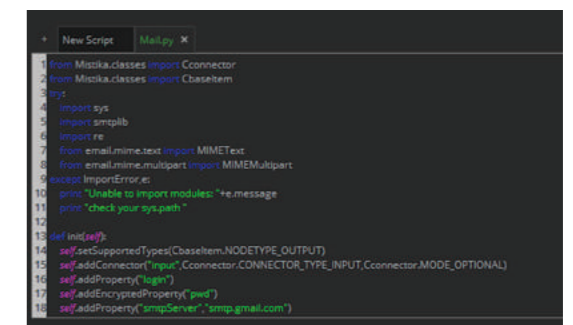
+ New Script Mail.py ✕

1 from Mistika.classes import Cconnector
2 from Mistika.classes import CbaseItem
3 try:
4 import sys
5 import smtplib
6 import re
7 from email.mime.text import MIMEText
8 from email.mime.multipart import MIMEMultipart
9 except ImportError,e:
10 print "Unable to import modules: "+e.message
11 print "check your sys.path "
12
13 def init(self):
14 self.setSupportedTypes(CbaseItem.NODETYPE_OUTPUT)
15 self.addConnector("input",Cconnector.CONNECTOR_TYPE_INPUT,Cconnector.MODE_OPTIONAL)
16 self.addProperty("login")
17 self.addEncryptedProperty("pwd")
18 self.addProperty("smtpServer","smtp.gmail.com")